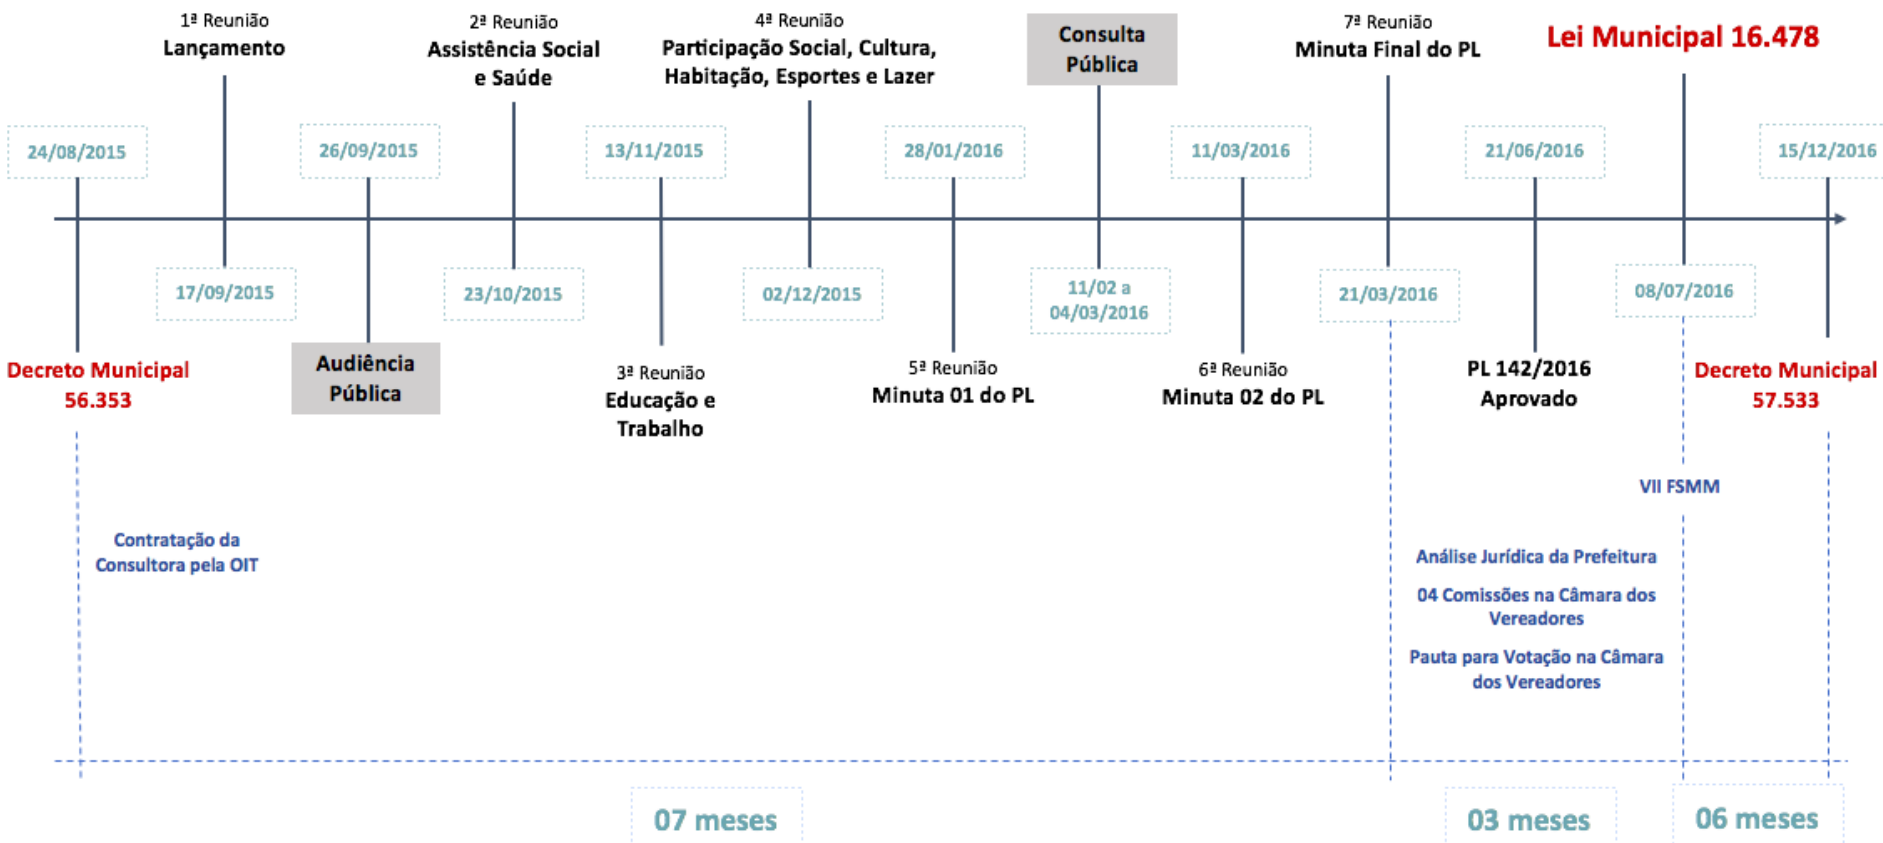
1ª Reunião
Lançamento

2ª Reunião
Assistência Social e Saúde

4ª Reunião
Participação Social, Cultura, Habitação, Esportes e Lazer

Consulta Pública

7ª Reunião
Minuta Final do PL

Lei Municipal 16.478

24/08/2015

26/09/2015

13/11/2015

28/01/2016

11/03/2016

21/06/2016

15/12/2016

17/09/2015

23/10/2015

02/12/2015

11/02 a 04/03/2016

21/03/2016

08/07/2016

Decreto Municipal 56.353

Audiência Pública

3ª Reunião
Educação e Trabalho

5ª Reunião
Minuta 01 do PL

6ª Reunião
Minuta 02 do PL

PL 142/2016 Aprovado

Decreto Municipal 57.533

VII FSMM

Contratação da Consultora pela OIT

Análise Jurídica da Prefeitura

04 Comissões na Câmara dos Vereadores

Pauta para Votação na Câmara dos Vereadores

07 meses

03 meses

06 meses